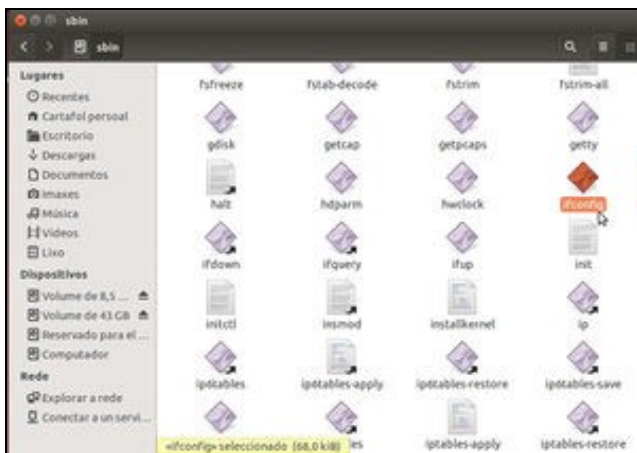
sbin

sbin

Lugares
Recentes
Cartafol persoal
Escritorio
Descargas
Documentos
Imaxes
Música
Vídeos
Lixo
Dispositivos
Volume de 8,5 ...
Volume de 43 GB
Reservado para el ...
Computador
Rede
Explorar a rede
Conectar a un servi...

fsfreeze
fstab-decode
fstrim
fstrim-all
gdisk
getcap
getpcaps
getty
halt
hdparm
hwclock
ifconfig
ifdown
ifquery
ifup
init
initctl
insmod
installkernel
ip
ip6tables
ip6tables-apply
ip6tables-restore
ip6tables-save
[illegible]es
iptables-apply
iptables-restore

«ifconfig» seleccionado (68,0 kiB)